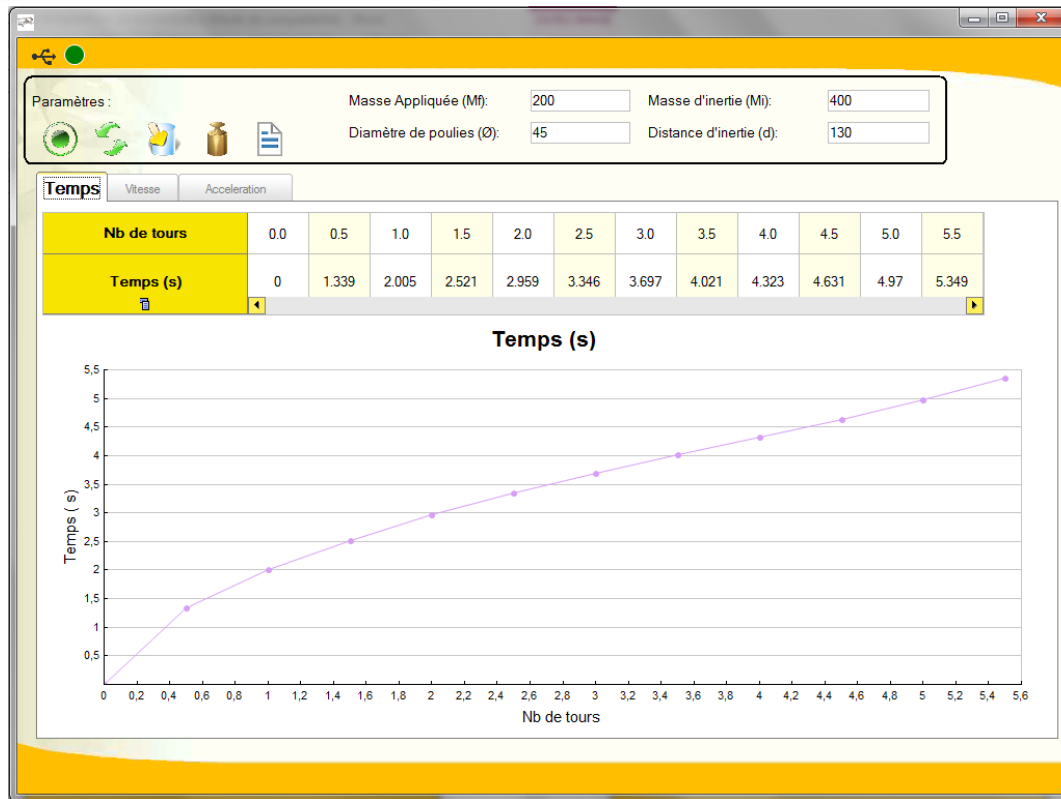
Paramètres :

Masse Appliquée (Mf): 200
Diamètre de poulies (Ø): 45
Masse d'inertie (Mi): 400
Distance d'inertie (d): 130

Temps | Vitesse | Acceleration

| Nb de tours | 0.0 | 0.5 | 1.0 | 1.5 | 2.0 | 2.5 | 3.0 | 3.5 | 4.0 | 4.5 | 5.0 | 5.5 |
|---|---|---|---|---|---|---|---|---|---|---|---|---|
| Temps (s) | 0 | 1.339 | 2.005 | 2.521 | 2.959 | 3.346 | 3.697 | 4.021 | 4.323 | 4.631 | 4.97 | 5.349 |

Temps (s)

Temps ( s)

5,5
5
4,5
4
3,5
3
2,5
2
1,5
1
0,5

0 0,2 0,4 0,6 0,8 1 1,2 1,4 1,6 1,8 2 2,2 2,4 2,6 2,8 3 3,2 3,4 3,6 3,8 4 4,2 4,4 4,6 4,8 5 5,2 5,4 5,6

Nb de tours